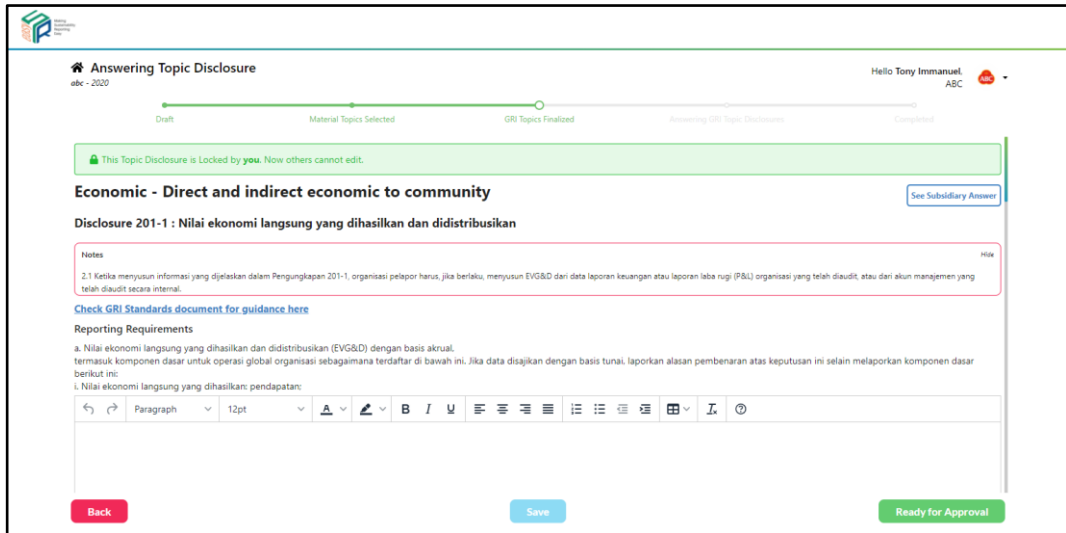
Making Sustainability Reporting Easy

Answering Topic Disclosure
abc - 2020

Hello Tony Immanuel.
ABC

ABC

Draft
Material Topics Selected
GRI Topics Finalized
Answering GRI Topic Disclosures
Completed

This Topic Disclosure is Locked by you. Now others cannot edit.

Economic - Direct and indirect economic to community

See Subsidiary Answer

Disclosure 201-1 : Nilai ekonomi langsung yang dihasilkan dan didistribusikan

Notes
Hide
2.1 Ketika menyusun informasi yang dijelaskan dalam Pengungkapan 201-1, organisasi pelapor harus, jika berlaku, menyusun EVG&D dari data laporan keuangan atau laporan laba rugi (P&L) organisasi yang telah diaudit, atau dari akun manajemen yang telah diaudit secara internal.

Check GRI Standards document for guidance here

Reporting Requirements

a. Nilai ekonomi langsung yang dihasilkan dan didistribusikan (EVG&D) dengan basis akrual,
termasuk komponen dasar untuk operasi global organisasi sebagaimana terdaftar di bawah ini. Jika data disajikan dengan basis tunai, laporkan alasan pembenaran atas keputusan ini selain melaporkan komponen dasar berikut ini:
i. Nilai ekonomi langsung yang dihasilkan: pendapatan;

Paragraph
12pt
B I U

Back
Save
Ready for Approval